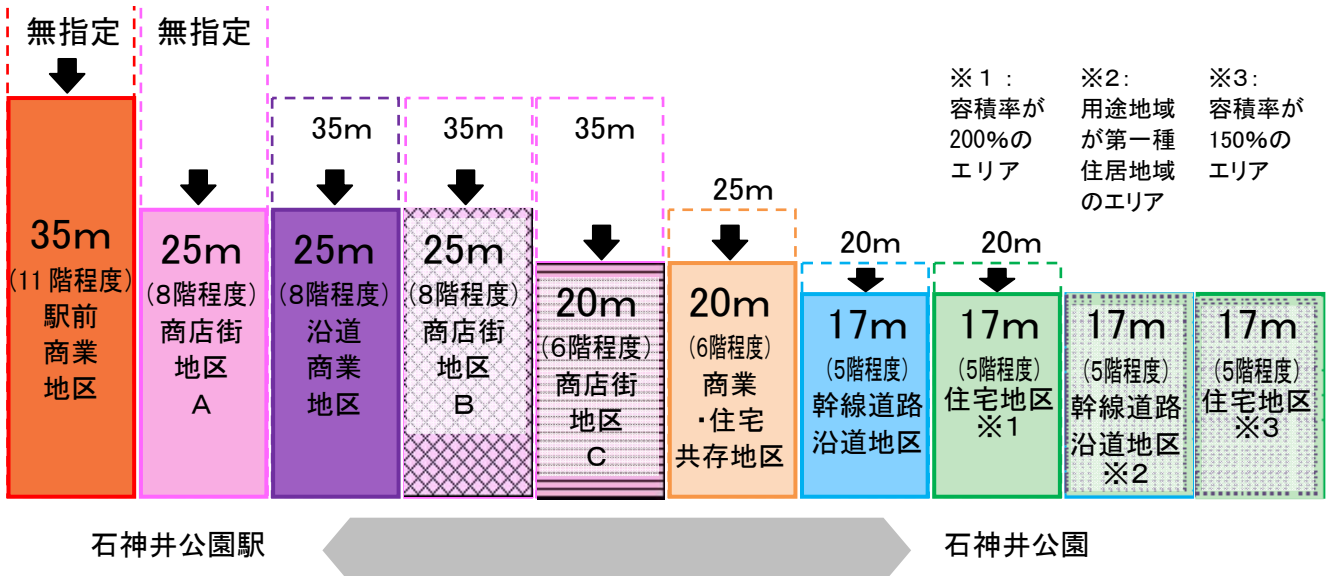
無指定

無指定

35m

35m

35m

25m

20m

20m

※１：
容積率が
200%の
エリア

※2：
用途地域
が第一種
住居地域
のエリア

※3：
容積率が
150%の
エリア

35m
(11階程度)
駅前
商業
地区

25m
(8階程度)
商店街
地区
A

25m
(8階程度)
沿道
商業
地区

25m
(8階程度)
商店街
地区
B

20m
(6階程度)
商店街
地区
C

20m
(6階程度)
商業
・住宅
共存地区

17m
(5階程度)
幹線道路
沿道地区

17m
(5階程度)
住宅地区
※1

17m
(5階程度)
幹線道路
沿道地区
※2

17m
(5階程度)
住宅地区
※3

石神井公園駅

石神井公園